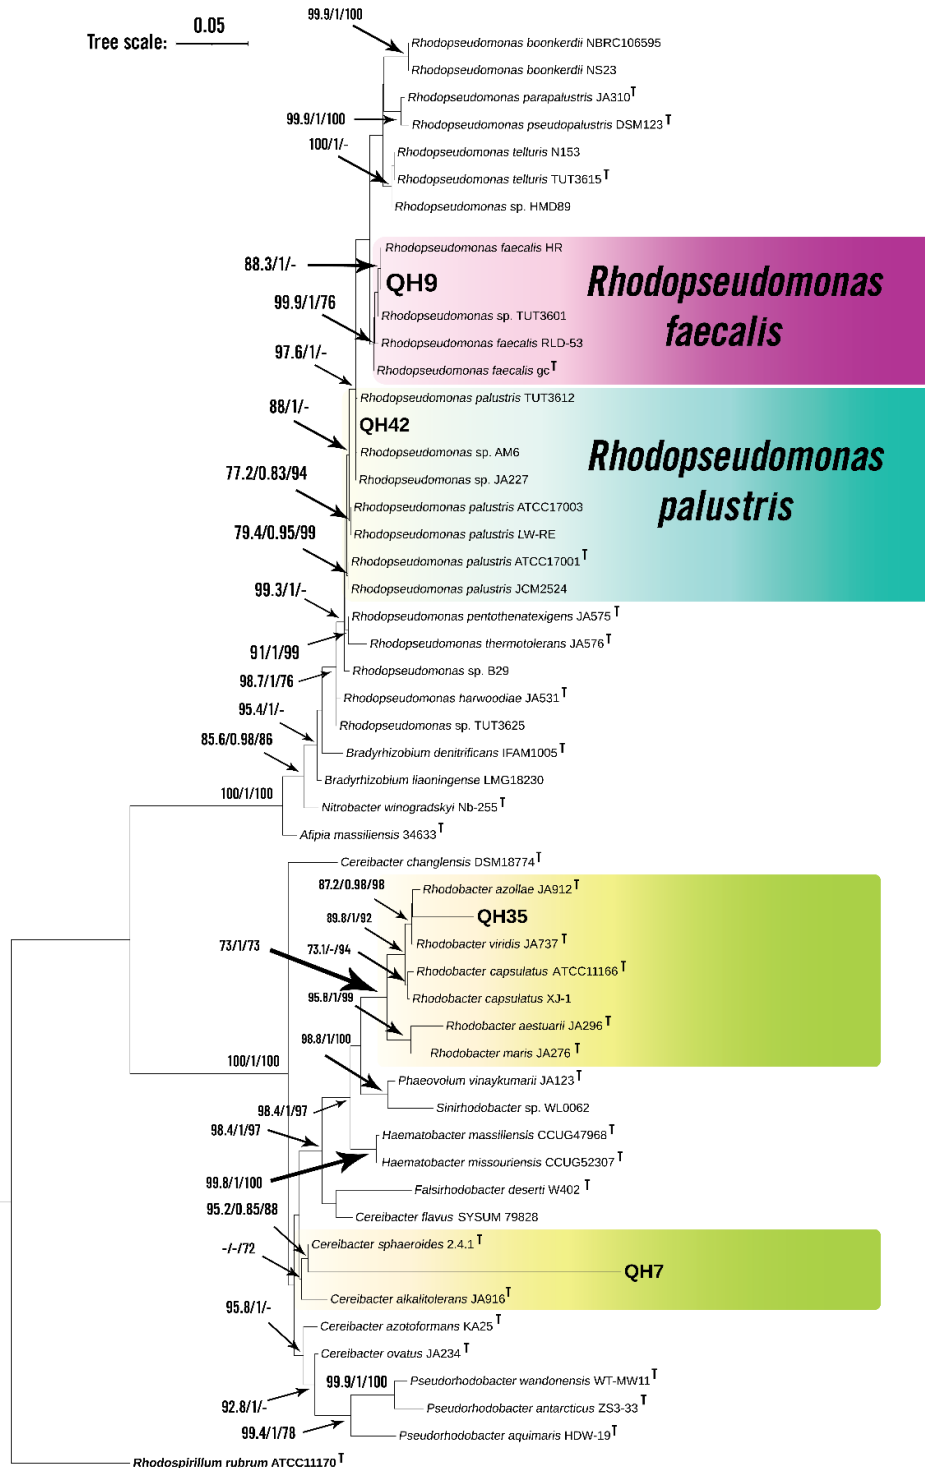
Tree scale: 0.05

99.9/1/100
Rhodopseudomonas boonkerdii NBRC106595
Rhodopseudomonas boonkerdii NS23
Rhodopseudomonas parapalustris JA310$^T$
99.9/1/100
Rhodopseudomonas pseudopalustris DSM123$^T$
100/1/-
Rhodopseudomonas telluris N153
Rhodopseudomonas telluris TUT3615$^T$
Rhodopseudomonas sp. HMD89
Rhodopseudomonas faecalis HR
88.3/1/-
QH9
Rhodopseudomonas faecalis
99.9/1/76
Rhodopseudomonas sp. TUT3601
Rhodopseudomonas faecalis RLD-53
97.6/1/-
Rhodopseudomonas faecalis gc$^T$
Rhodopseudomonas palustris TUT3612
88/1/-
QH42
Rhodopseudomonas sp. AM6
Rhodopseudomonas palustris
Rhodopseudomonas sp. JA227
77.2/0.83/94
Rhodopseudomonas palustris ATCC17003
Rhodopseudomonas palustris LW-RE
79.4/0.95/99
Rhodopseudomonas palustris ATCC17001$^T$
Rhodopseudomonas palustris JCM2524
99.3/1/-
Rhodopseudomonas pentothenatexigens JA575$^T$
91/1/99
Rhodopseudomonas thermotolerans JA576$^T$
Rhodopseudomonas sp. B29
98.7/1/76
Rhodopseudomonas harwoodiae JA531$^T$
95.4/1/-
Rhodopseudomonas sp. TUT3625
85.6/0.98/86
Bradyrhizobium denitrificans IFAM1005$^T$
Bradyrhizobium liaoningense LMG18230
100/1/100
Nitrobacter winogradskyi Nb-255$^T$
Afipia massiliensis 34633$^T$
Cereibacter changlensis DSM18774$^T$
87.2/0.98/98
Rhodobacter azollae JA912$^T$
89.8/1/92
QH35
73/1/73
Rhodobacter viridis JA737$^T$
73.1/-/94
Rhodobacter capsulatus ATCC11166$^T$
95.8/1/99
Rhodobacter capsulatus XJ-1
Rhodobacter aestuarii JA296$^T$
98.8/1/100
Rhodobacter maris JA276$^T$
100/1/100
Phaeovolum vinaykumarii JA123$^T$
98.4/1/97
Sinirhodobacter sp. WL0062
98.4/1/97
Haematobacter massiliensis CCUG47968$^T$
99.8/1/100
Haematobacter missouriensis CCUG52307$^T$
Falsirhodobacter deserti W402$^T$
95.2/0.85/88
Cereibacter flavus SYSUM 79828
Cereibacter sphaeroides 2.4.1$^T$
-/-/72
QH7
Cereibacter alkalitolerans JA916$^T$
95.8/1/-
Cereibacter azotoformans KA25$^T$
Cereibacter ovatus JA234$^T$
99.9/1/100
Pseudorhodobacter wandonensis WT-MW11$^T$
92.8/1/-
Pseudorhodobacter antarcticus ZS3-33$^T$
99.4/1/78
Pseudorhodobacter aquimaris HDW-19$^T$
Rhodospirillum rubrum ATCC11170$^T$